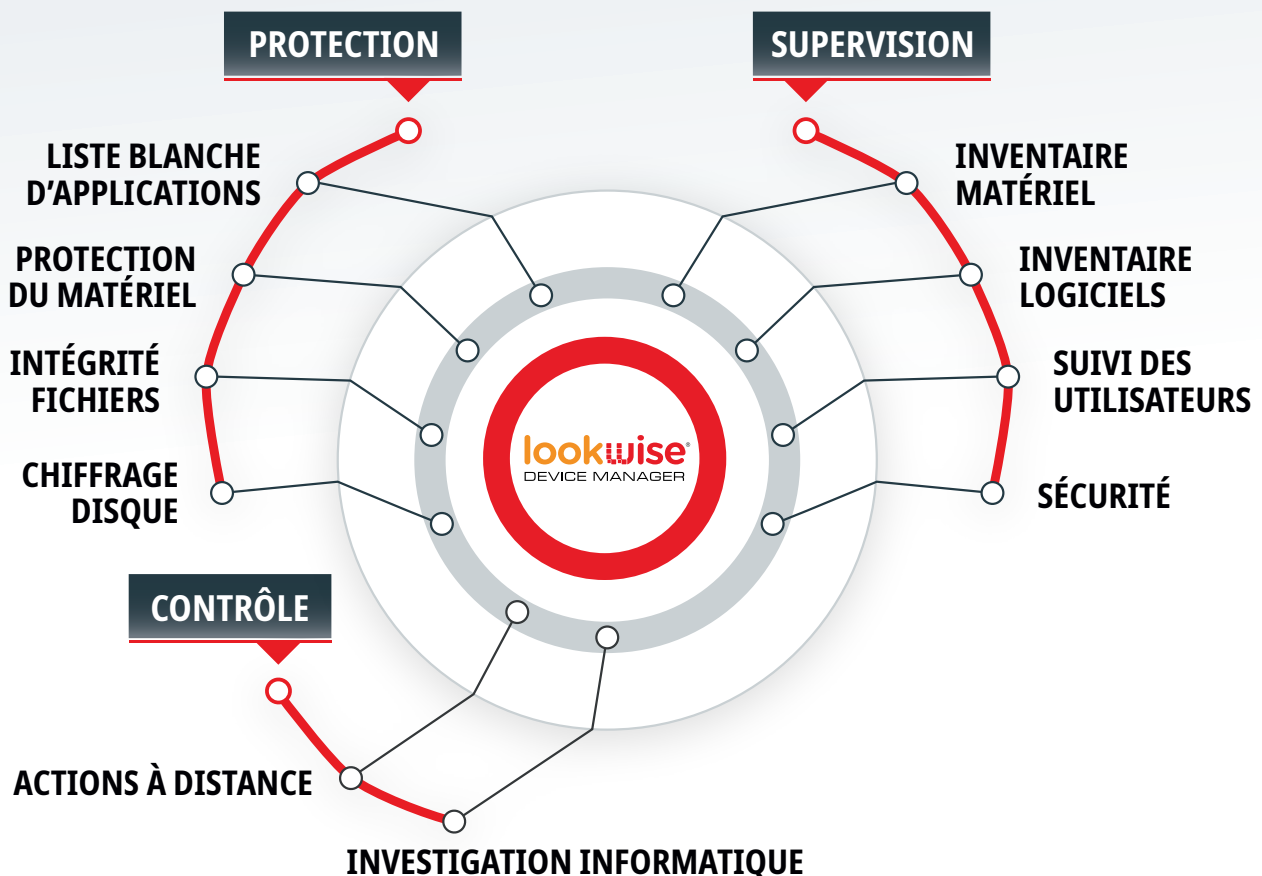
PROTECTION

LISTE BLANCHE D’APPLICATIONS

PROTECTION DU MATÉRIEL

INTÉGRITÉ FICHIERS

CHIFFRAGE DISQUE

SUPERVISION

INVENTAIRE MATÉRIEL

INVENTAIRE LOGICIELS

SUIVI DES UTILISATEURS

SÉCURITÉ

lookwise®
DEVICE MANAGER

CONTRÔLE

ACTIONS À DISTANCE

INVESTIGATION INFORMATIQUE